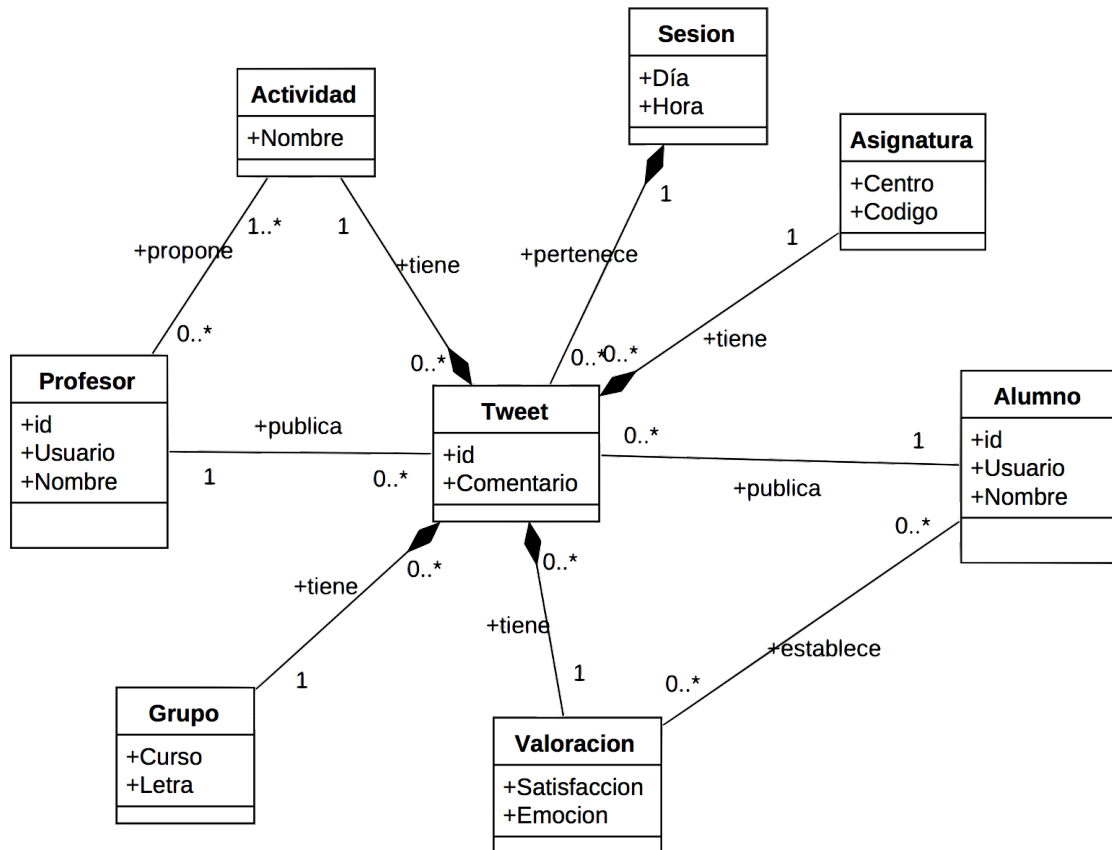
Sesion
+Día
+Hora

Actividad
+Nombre

Asignatura
+Centro
+Codigo

1..*
+propone
0..*
1
+tiene
0..*
1
+pertenece
0..*
1
0..*
+tiene

Profesor
+id
+Usuario
+Nombre

+publica
1
0..*

Tweet
+id
+Comentario

0..*
1
+publica

Alumno
+id
+Usuario
+Nombre

0..*
+tiene
0..*
1
0..*
+tiene
1
+establece
0..*

Grupo
+Curso
+Letra

Valoracion
+Satisfaccion
+Emocion